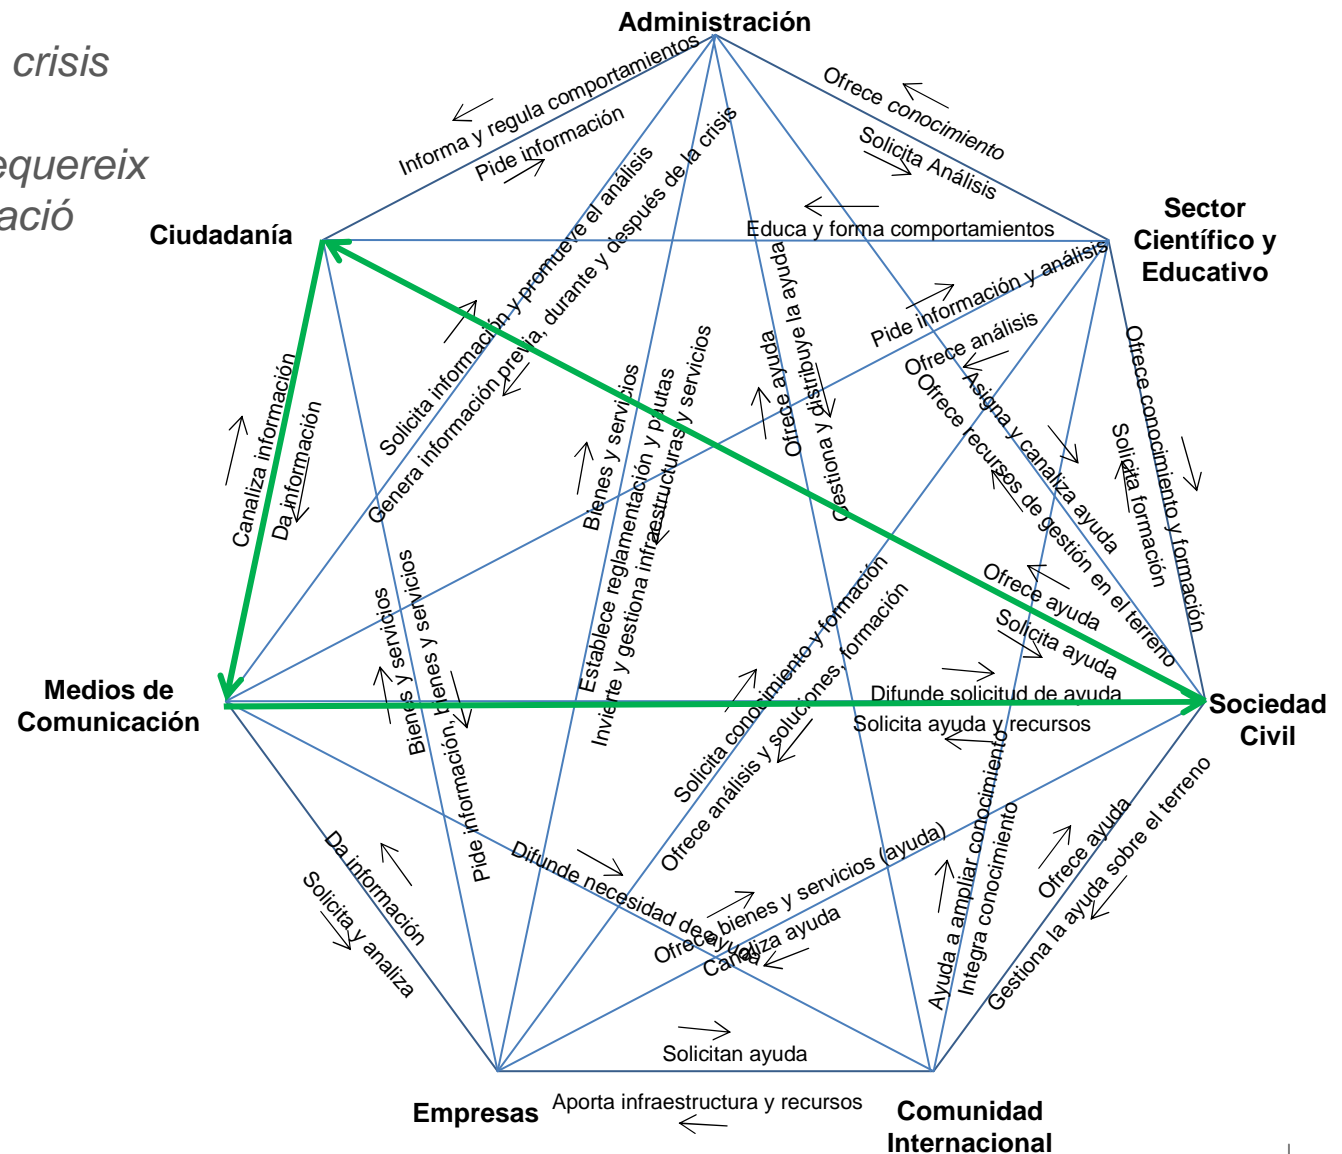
crisis

equereix
ació

Administración

Ciudadanía

Sector Científico y Educativo

Medios de Comunicación

Sociedad Civil

Empresas

Comunidad Internacional

Informa y regula comportamientos

Pide información

Ofrece conocimiento

Solicita Análisis

Educa y forma comportamientos

Solicita información y promueve el análisis

Genera información previa, durante y después de la crisis

Canaliza información

Da información

Pide información y análisis

Ofrece análisis

Ofrece recursos de gestión en el terreno

Asigna y canaliza ayuda

Offrece conocimiento y formación

Solicita formación

Bienes y servicios

Establece reglamentación y pautas

Invierte y gestiona infraestructuras y servicios

Ofrece ayuda

Gestiona y distribuye la ayuda

Ofrece ayuda

Solicita ayuda

Difunde solicitud de ayuda

Solicita ayuda y recursos

Bienes y servicios

Bienes y servicios

Pide información, bienes y servicios

Solicita conocimiento y formación

Ofrece análisis y soluciones, formación

Difunde necesidad de ayuda

Ofrece bienes y servicios (ayuda)

Canaliza ayuda

Ayuda a ampliar conocimiento

Integra conocimiento

Ofrece ayuda

Gestiona la ayuda sobre el terreno

Da información

Solicita y analiza

Solicitan ayuda

Aporta infraestructura y recursos